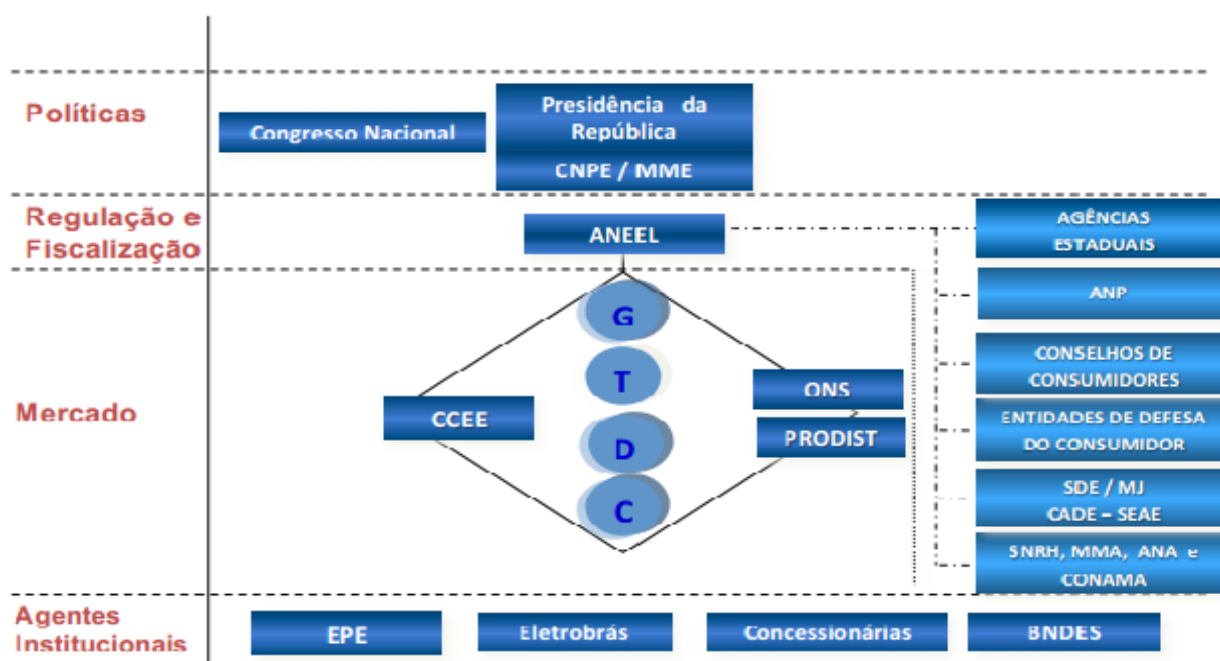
Políticas

Congresso Nacional

Presidência da República

CNPE / MME

Regulação e Fiscalização

ANEEL

AGÊNCIAS ESTADUAIS

ANP

CONSELHOS DE CONSUMIDORES

ENTIDADES DE DEFESA DO CONSUMIDOR

SDE / MJ
CADE - SEAE

SNRH, MMA, ANA e CONAMA

Mercado

G

T

D

C

CCEE

ONS

PRODIST

Agentes Institucionais

EPE

Eletrobrás

Concessionárias

BNDES